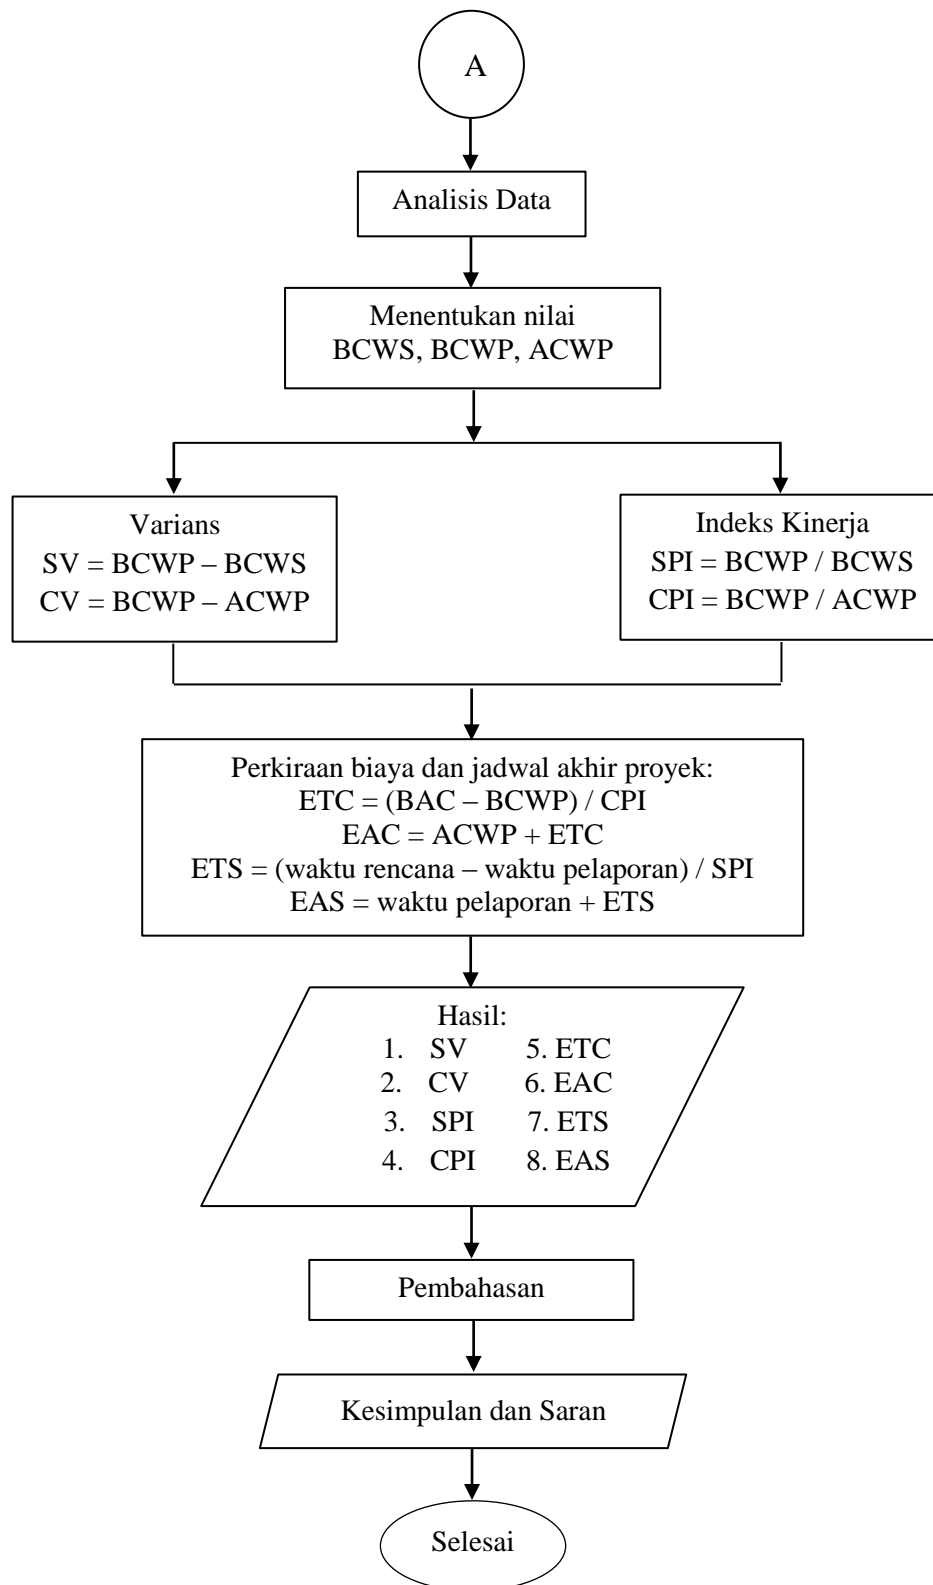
A

Analisis Data

Menentukan nilai
BCWS, BCWP, ACWP

Varians
SV = BCWP – BCWS
CV = BCWP – ACWP

Indeks Kinerja
SPI = BCWP / BCWS
CPI = BCWP / ACWP

Perkiraan biaya dan jadwal akhir proyek:
ETC = (BAC – BCWP) / CPI
EAC = ACWP + ETC
ETS = (waktu rencana – waktu pelaporan) / SPI
EAS = waktu pelaporan + ETS

Hasil:
1. SV 5. ETC
2. CV 6. EAC
3. SPI 7. ETS
4. CPI 8. EAS

Pembahasan

Kesimpulan dan Saran

Selesai